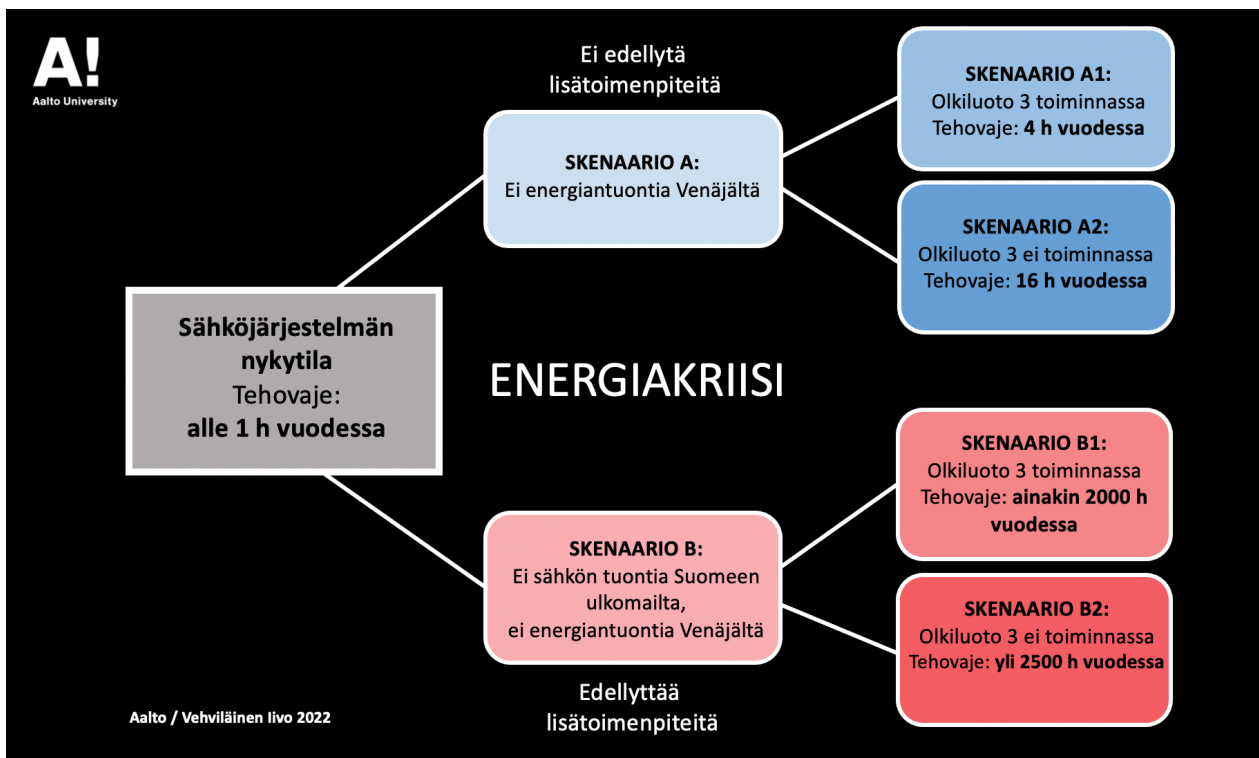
A!
Aalto University

Ei edellytä lisätoimenpiteitä

SKENAARIO A1:
Olkiluoto 3 toiminnassa
Tehovaje: 4 h vuodessa

SKENAARIO A:
Ei energiantuontia Venäjältä

SKENAARIO A2:
Olkiluoto 3 ei toiminnassa
Tehovaje: 16 h vuodessa

Sähköjärjestelmän nykytila
Tehovaje:
alle 1 h vuodessa

ENERGIAKRIISI

SKENAARIO B1:
Olkiluoto 3 toiminnassa
Tehovaje: ainakin 2000 h vuodessa

SKENAARIO B:
Ei sähkön tuontia Suomeen ulkomailta,
ei energiantuontia Venäjältä

SKENAARIO B2:
Olkiluoto 3 ei toiminnassa
Tehovaje: yli 2500 h vuodessa

Edellyttää lisätoimenpiteitä

Aalto / Vehviläinen Iivo 2022